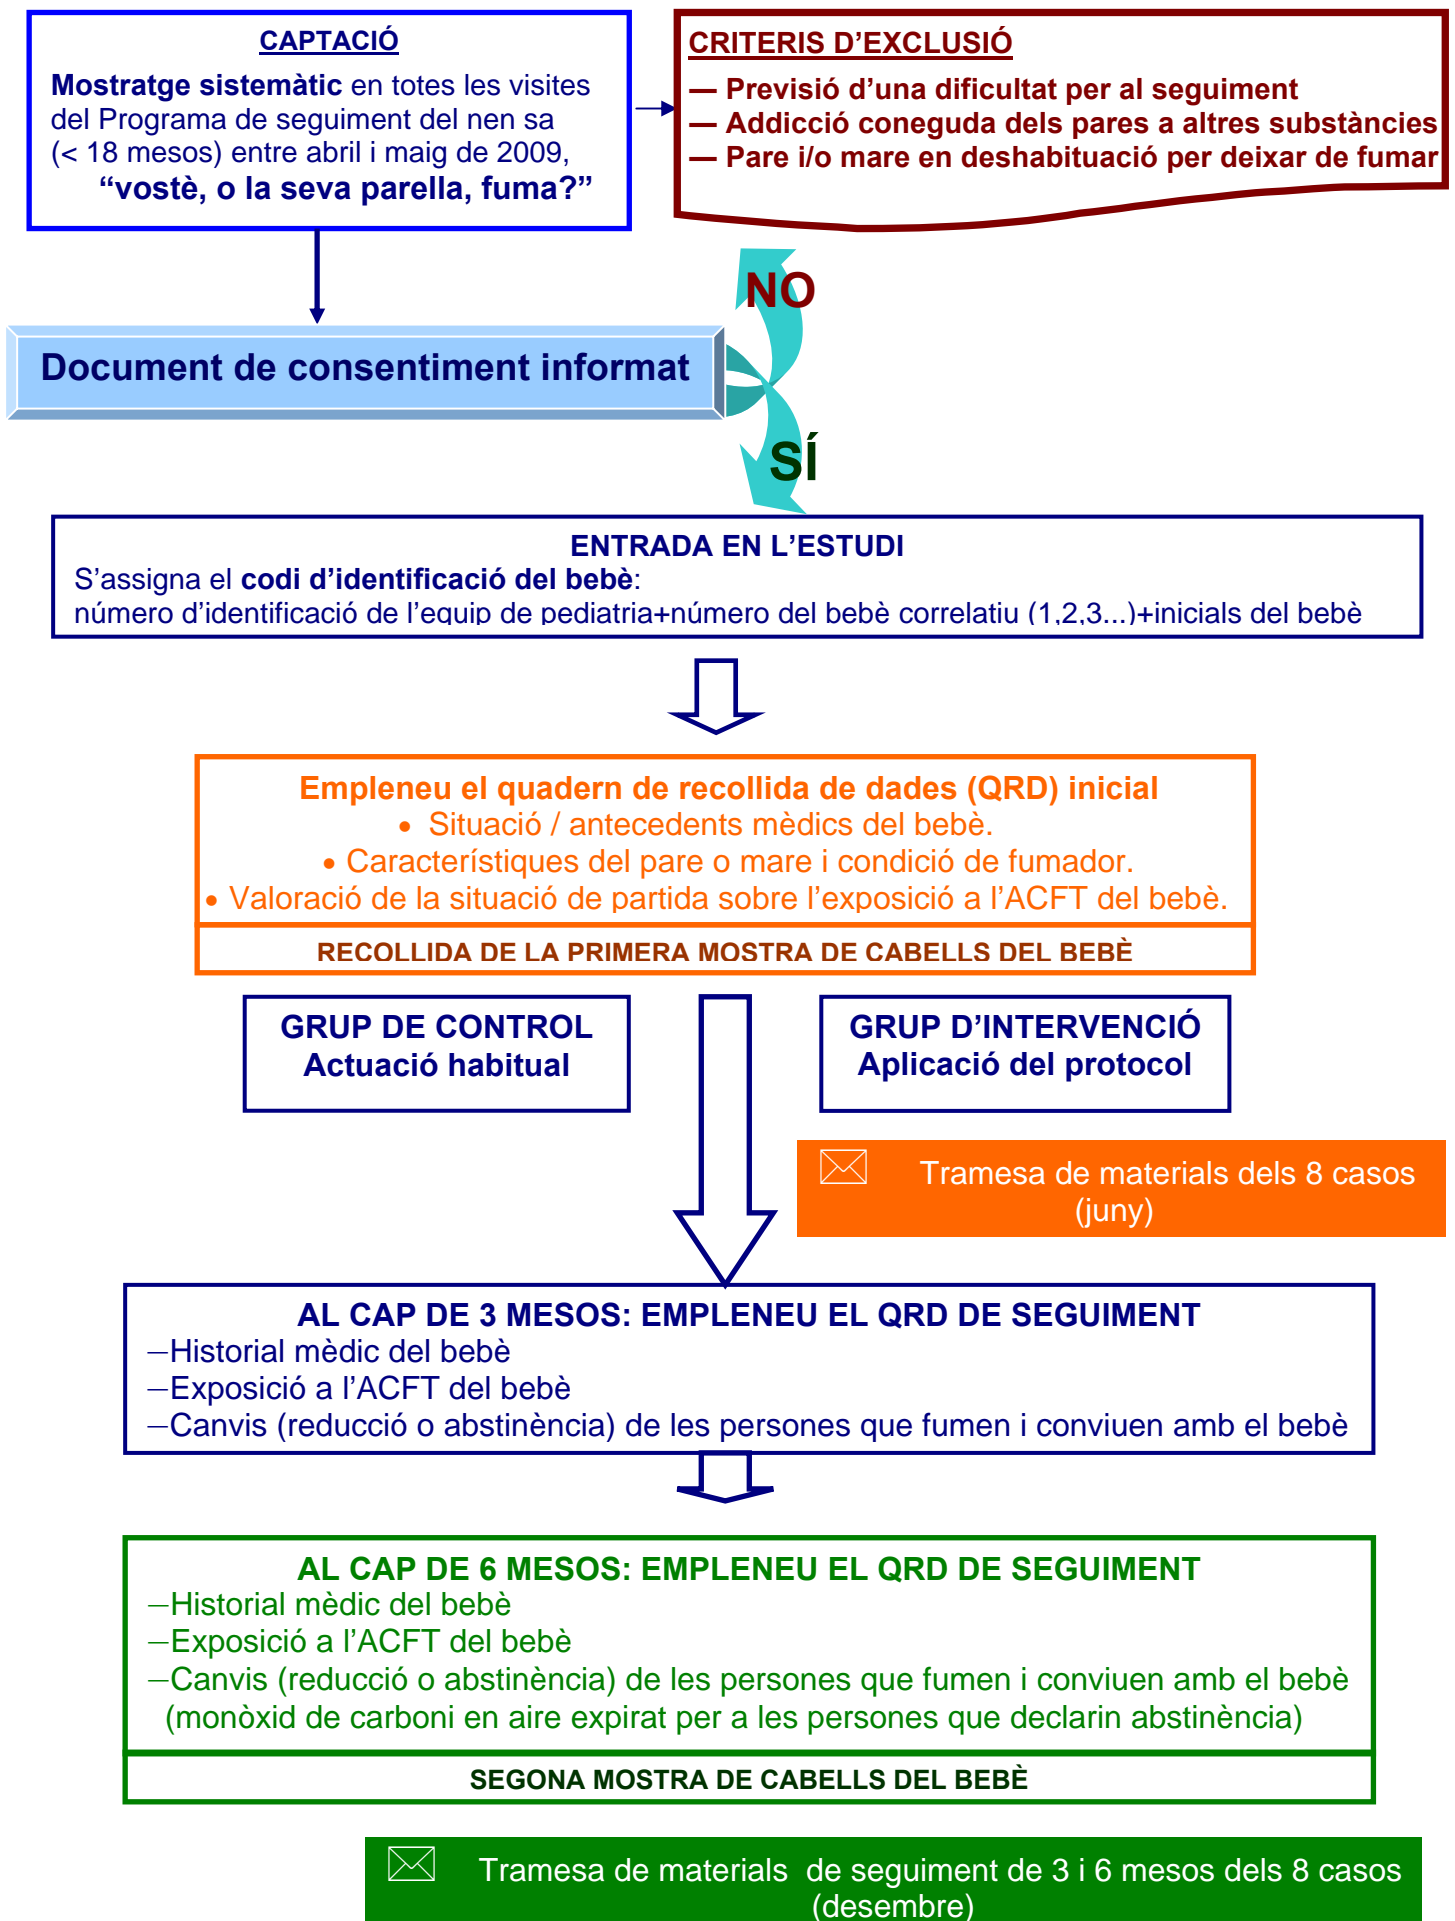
CAPTACIÓ

Mostratge sistemàtic en totes les visites del Programa de seguiment del nen sa (< 18 mesos) entre abril i maig de 2009,
"vostè, o la seva parella, fuma?"

CRITERIS D'EXCLUSIÓ
— Previsió d'una dificultat per al seguiment
— Addicció coneguda dels pares a altres substàncies
— Pare i/o mare en deshabituació per deixar de fumar

NO

Document de consentiment informat

SÍ

ENTRADA EN L'ESTUDI
S'assigna el codi d'identificació del bebè:
número d'identificació de l'equip de pediatria+número del bebè correlatiu (1,2,3...)+inicials del bebè

Empleneu el quadern de recollida de dades (QRD) inicial
• Situació / antecedents mèdics del bebè.
• Característiques del pare o mare i condició de fumador.
• Valoració de la situació de partida sobre l'exposició a l'ACFT del bebè.

RECOLLIDA DE LA PRIMERA MOSTRA DE CABELLS DEL BEBÈ

GRUP DE CONTROL
Actuació habitual

GRUP D'INTERVENCIÓ
Aplicació del protocol

Tramesa de materials dels 8 casos (juny)

AL CAP DE 3 MESOS: EMPLENEU EL QRD DE SEGUIMENT
–Historial mèdic del bebè
–Exposició a l'ACFT del bebè
–Canvis (reducció o abstinència) de les persones que fumen i conviuen amb el bebè

AL CAP DE 6 MESOS: EMPLENEU EL QRD DE SEGUIMENT
–Historial mèdic del bebè
–Exposició a l'ACFT del bebè
–Canvis (reducció o abstinència) de les persones que fumen i conviuen amb el bebè (monòxid de carboni en aire expirat per a les persones que declarin abstinència)

SEGONA MOSTRA DE CABELLS DEL BEBÈ

Tramesa de materials de seguiment de 3 i 6 mesos dels 8 casos (desembre)